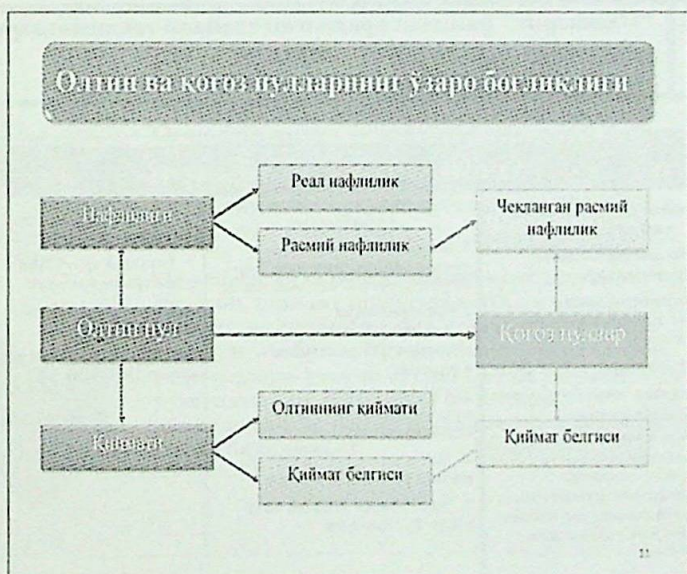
Олтин ва қоғоз пулларнинг ўзаро боғлиқлиги

Нафлилиги

Реал нафлилик

Расмий нафлилик

Чекланган расмий нафлилик

Олтин пул

Қоғоз пуллар

Қиймати

Олтиннинг қиймати

Қиймат белгиси

Қиймат белгиси

21